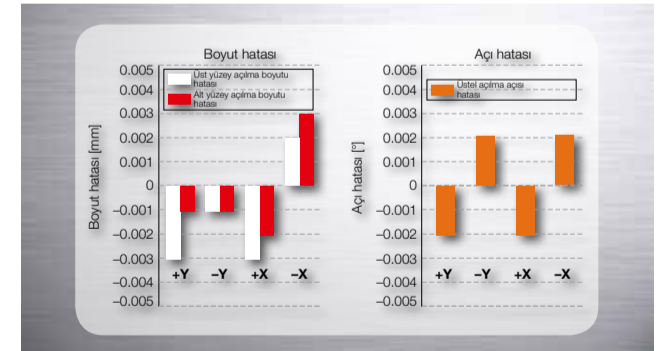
Boyut hatası

Üst yüzey açılma boyutu hatası
Alt yüzey açılma boyutu hatası

Boyut hatası [mm]

0.005
0.004
0.003
0.002
0.001
0
–0.001
–0.002
–0.003
–0.004
–0.005

+Y –Y +X –X

Açı hatası

Üstel açılma açısı hatası

Açı hatası [°]

0.005
0.004
0.003
0.002
0.001
0
–0.001
–0.002
–0.003
–0.004
–0.005

+Y –Y +X –X